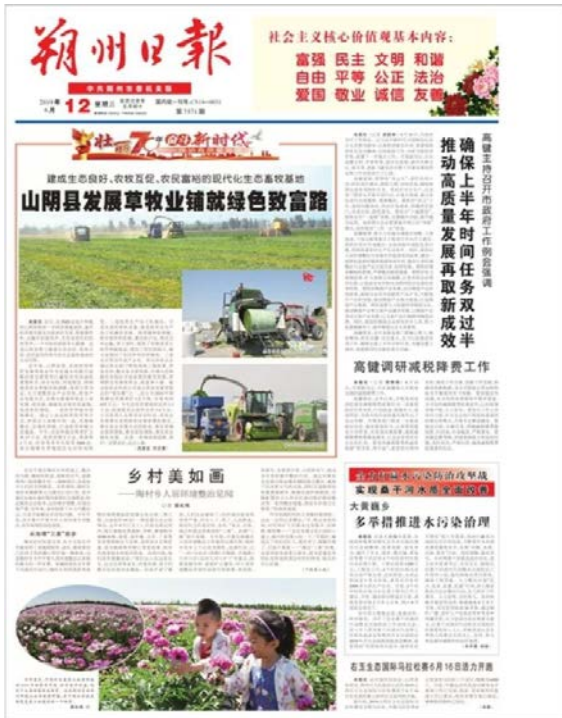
朔州日報

中共朔州市委机关报

2019年6月 12 星期三

第7371期

社会主义核心价值观基本内容：
富强 民主 文明 和谐
自由 平等 公正 法治
爱国 敬业 诚信 友善

壮丽70年 奋斗新时代

建成生态良好、农牧互促、农民富裕的现代化生态畜牧基地

山阴县发展草牧业铺就绿色致富路

高键主持召开市政府工作例会强调

确保上半年时间任务双过半 推动高质量发展再取新成效

高键调研减税降费工作

乡村美如画

——朔州市人居环境整治见闻

大黄巍乡

多举措推进水污染治理

实现桑干河水质全面改善

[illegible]